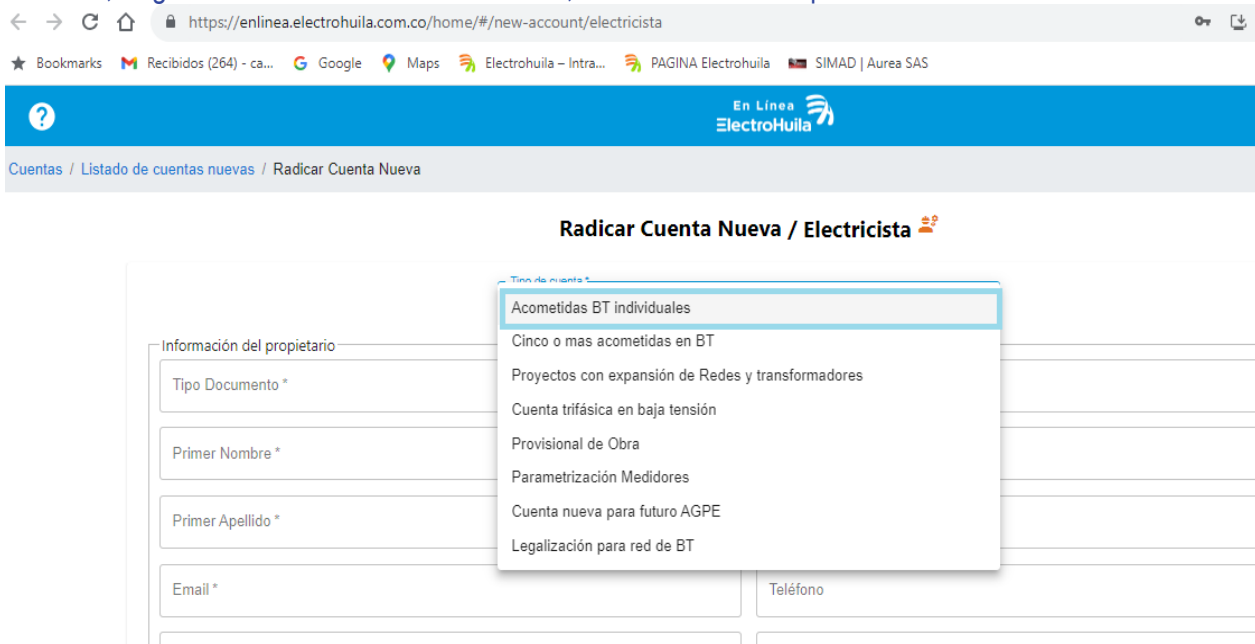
https://enlinea.electrohuila.com.co/home/#/new-account/electricista

Bookmarks Recibidos (264) - ca... Google Maps Electrohuila – Intra... PAGINA Electrohuila SIMAD | Aurea SAS

?

En Línea ElectroHuila

Cuentas / Listado de cuentas nuevas / Radicar Cuenta Nueva

Radicar Cuenta Nueva / Electricista

Tipo de cuenta *

Acometidas BT individuales
Cinco o mas acometidas en BT
Proyectos con expansión de Redes y transformadores
Cuenta trifásica en baja tensión
Provisional de Obra
Parametrización Medidores
Cuenta nueva para futuro AGPE
Legalización para red de BT

Información del propietario

Tipo Documento *

Primer Nombre *

Primer Apellido *

Email *

Teléfono